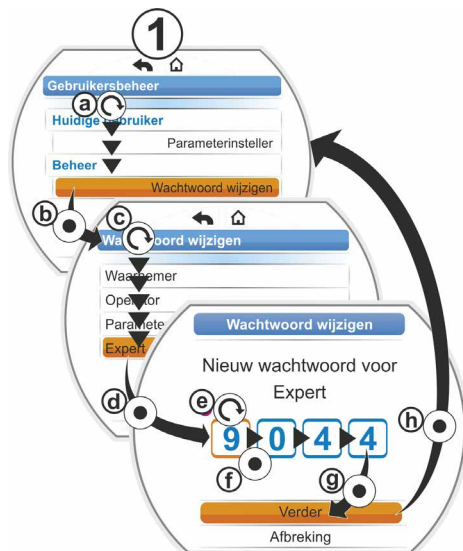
1

Gebruikersbeheer

a

Huidige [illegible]bruiker

Parameterinsteller

Beheer

Wachtwoord wijzigen

b

c

Wa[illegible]oord wijzigen

Waa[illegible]emer

Ope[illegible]tor

Paramete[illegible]

Expert

Wachtwoord wijzigen

Nieuw wachtwoord voor Expert

d

e

9

0

4

4

f

g

h

Verder

Afbreking